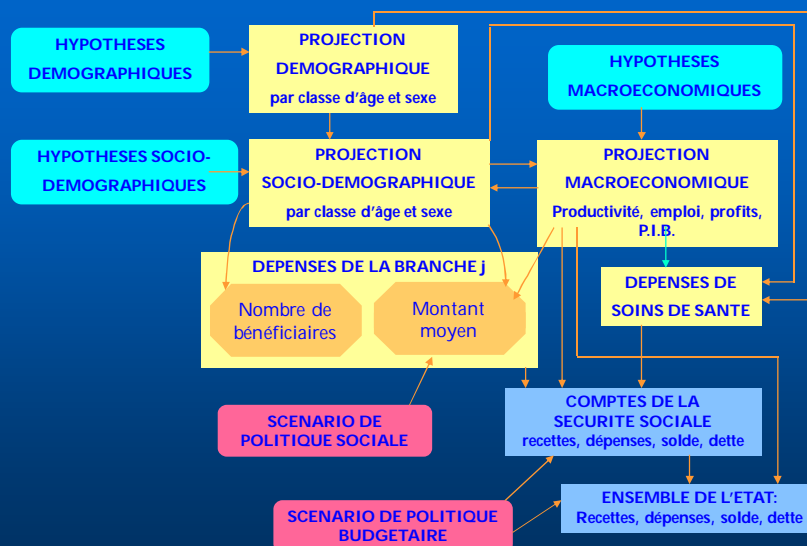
HYPOTHESES DEMOGRAPHIQUES

PROJECTION DEMOGRAPHIQUE par classe d'âge et sexe

HYPOTHESES MACROECONOMIQUES

HYPOTHESES SOCIO-DEMOGRAPHIQUES

PROJECTION SOCIO-DEMOGRAPHIQUE par classe d'âge et sexe

PROJECTION MACROECONOMIQUE Productivité, emploi, profits, P.I.B.

DEPENSES DE LA BRANCHE j

Nombre de bénéficiaires

Montant moyen

DEPENSES DE SOINS DE SANTE

SCENARIO DE POLITIQUE SOCIALE

COMPTES DE LA SECURITE SOCIALE recettes, dépenses, solde, dette

ENSEMBLE DE L'ETAT: Recettes, dépenses, solde, dette

SCENARIO DE POLITIQUE BUDGETAIRE